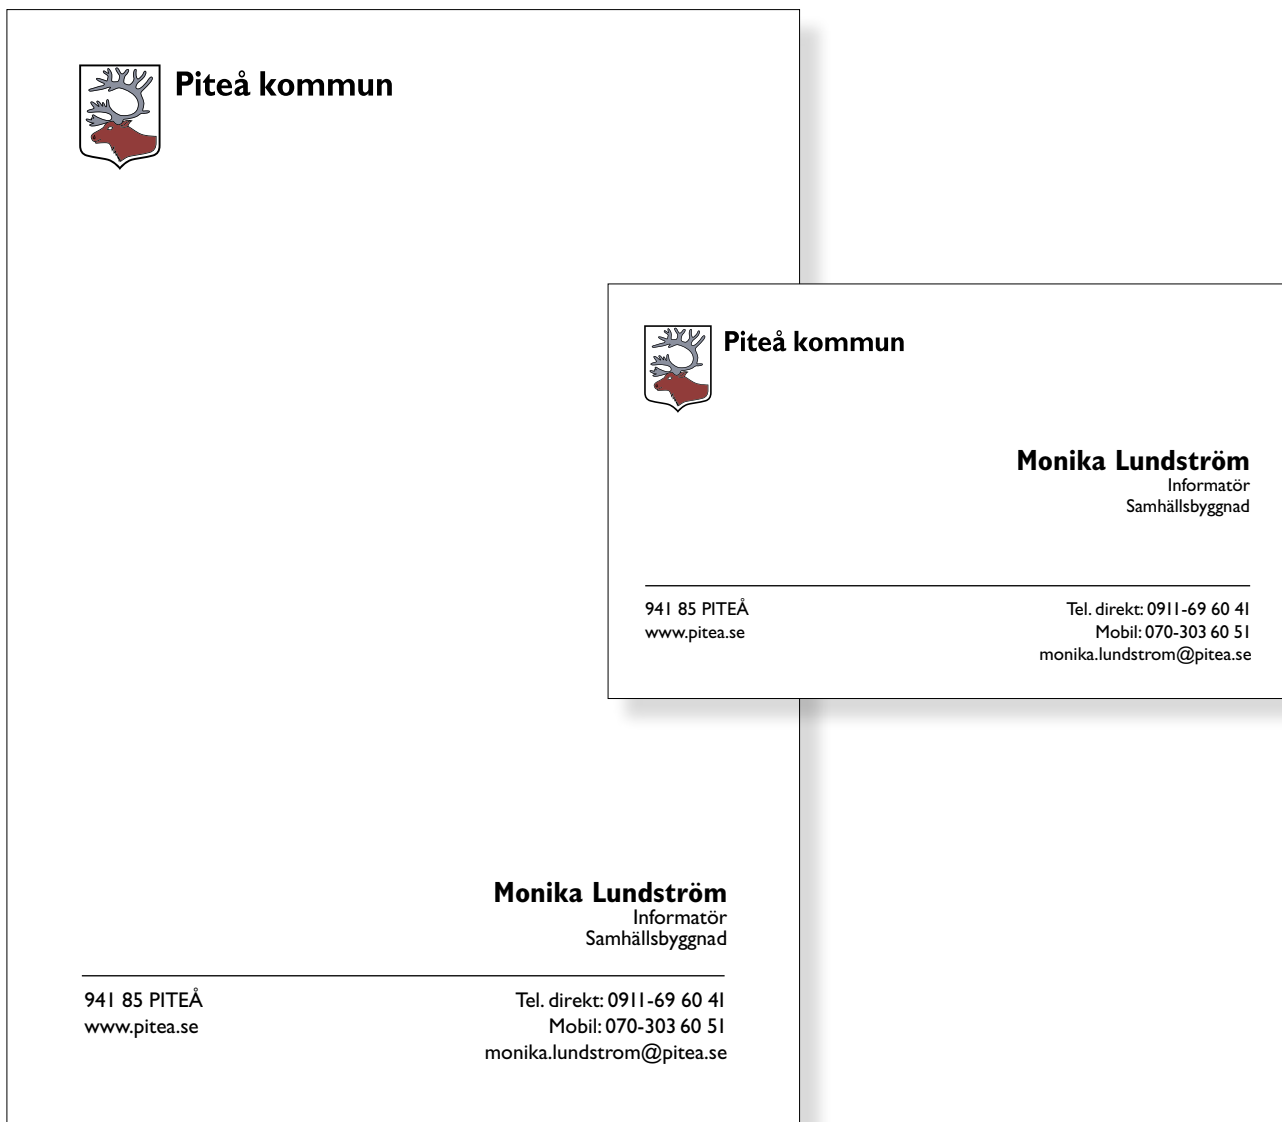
Piteå kommun

Piteå kommun

Monika Lundström
Informatör
Samhällsbyggnad

941 85 PITEÅ
www.pitea.se

Tel. direkt: 0911-69 60 41
Mobil: 070-303 60 51
monika.lundstrom@pitea.se

Monika Lundström
Informatör
Samhällsbyggnad

941 85 PITEÅ
www.pitea.se

Tel. direkt: 0911-69 60 41
Mobil: 070-303 60 51
monika.lundstrom@pitea.se